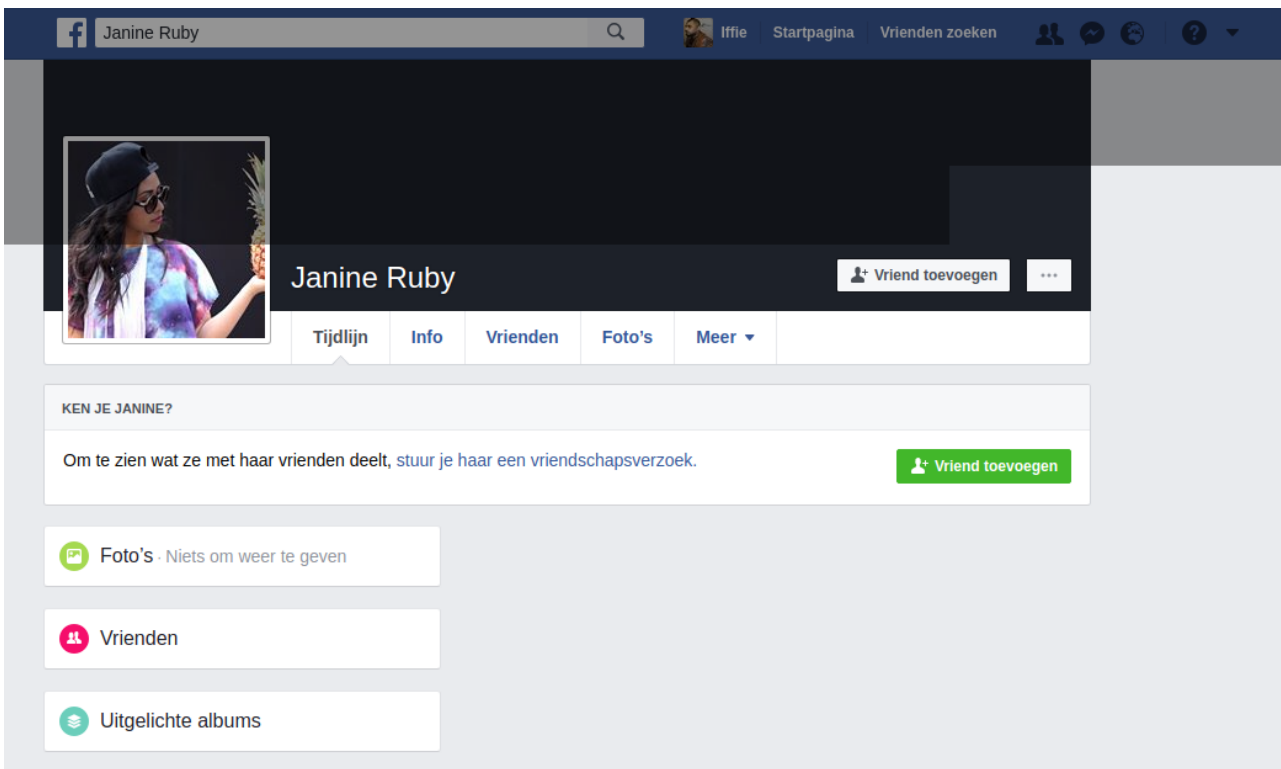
Janine Ruby

Iffie Startpagina Vrienden zoeken

Janine Ruby

Vriend toevoegen ···

Tijdlijn Info Vrienden Foto's Meer

KEN JE JANINE?

Om te zien wat ze met haar vrienden deelt, stuur je haar een vriendschapsverzoek.

Vriend toevoegen

Foto's · Niets om weer te geven

Vrienden

Uitgelichte albums